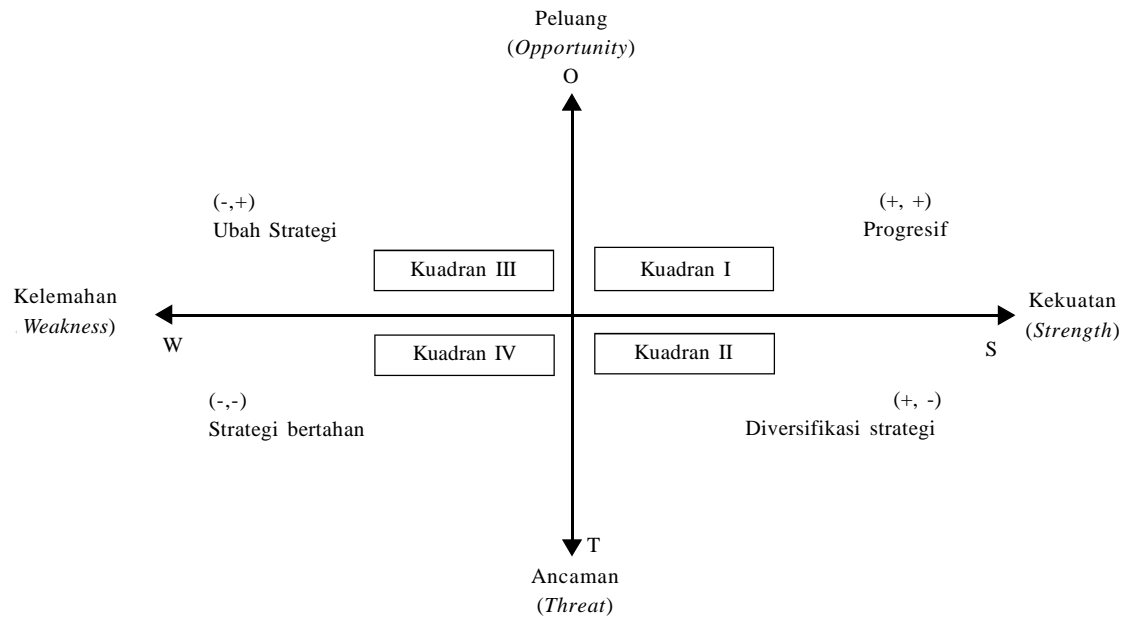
Peluang
(*Opportunity*)
O

(-,+)
Ubah Strategi

(+, +)
Progresif

Kuadran III

Kuadran I

Kelemahan
(*Weakness*)

Kekuatan
(*Strength*)

W

Kuadran IV

Kuadran II

S

(-,-)
Strategi bertahan

(+, -)
Diversifikasi strategi

T
Ancaman
(*Threat*)